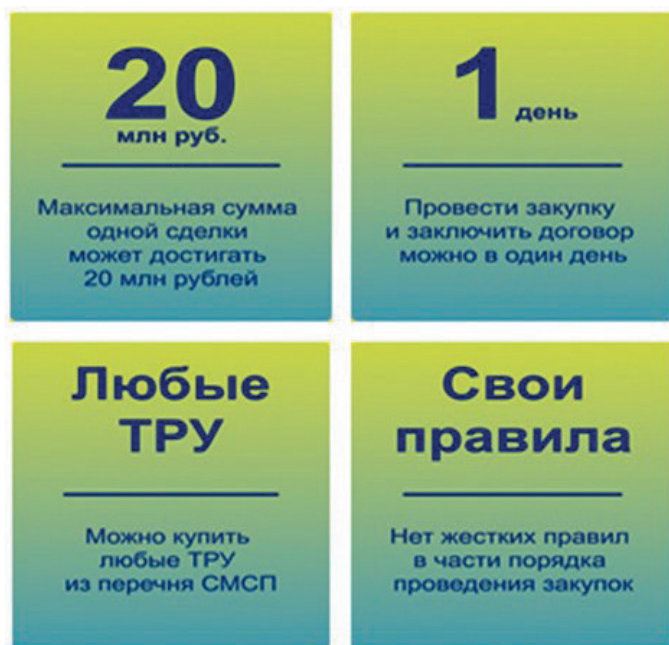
20
млн руб.

Максимальная сумма одной сделки может достигать 20 млн рублей

1 день

Провести закупку и заключить договор можно в один день

Любые ТРУ

Можно купить любые ТРУ из перечня СМСП

Свои правила

Нет жестких правил в части порядка проведения закупок